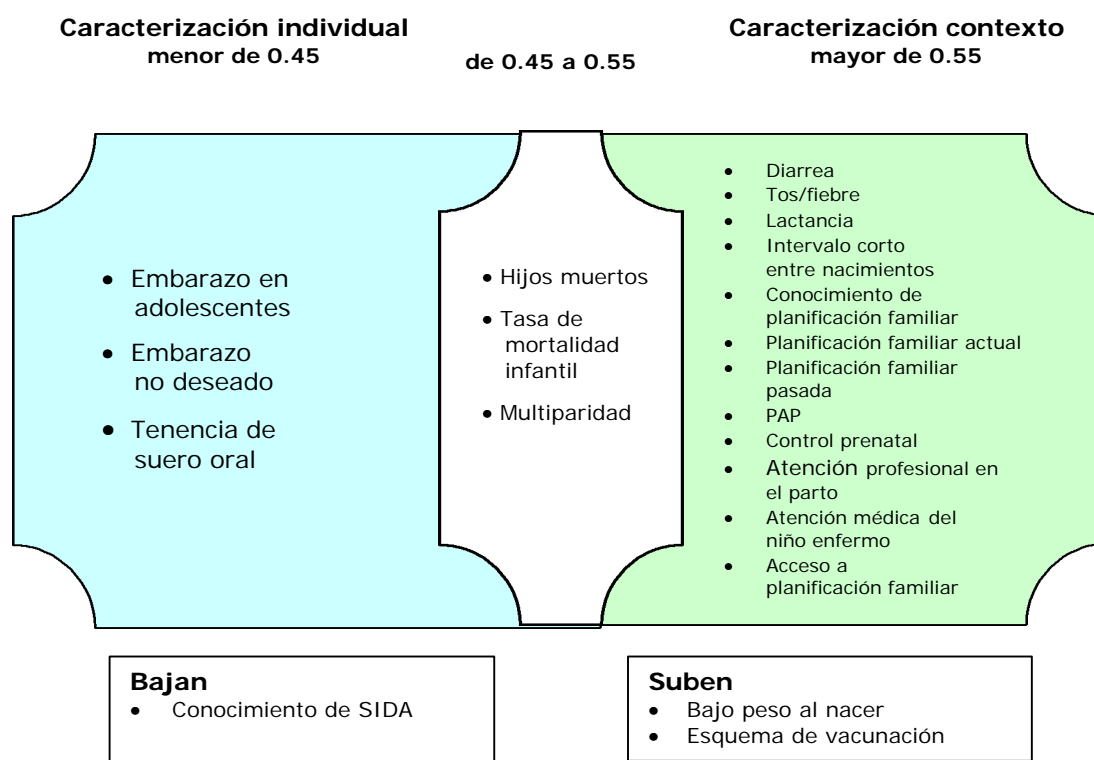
**Caracterización individual**
**menor de 0.45**

**de 0.45 a 0.55**

**Caracterización contexto**
**mayor de 0.55**

- Embarazo en adolescentes
- Embarazo no deseado
- Tenencia de suero oral

- Hijos muertos
- Tasa de mortalidad infantil
- Multiparidad

- Diarrea
- Tos/fiebre
- Lactancia
- Intervalo corto entre nacimientos
- Conocimiento de planificación familiar
- Planificación familiar actual
- Planificación familiar pasada
- PAP
- Control prenatal
- Atención profesional en el parto
- Atención médica del niño enfermo
- Acceso a planificación familiar

**Bajan**
- Conocimiento de SIDA

**Suben**
- Bajo peso al nacer
- Esquema de vacunación